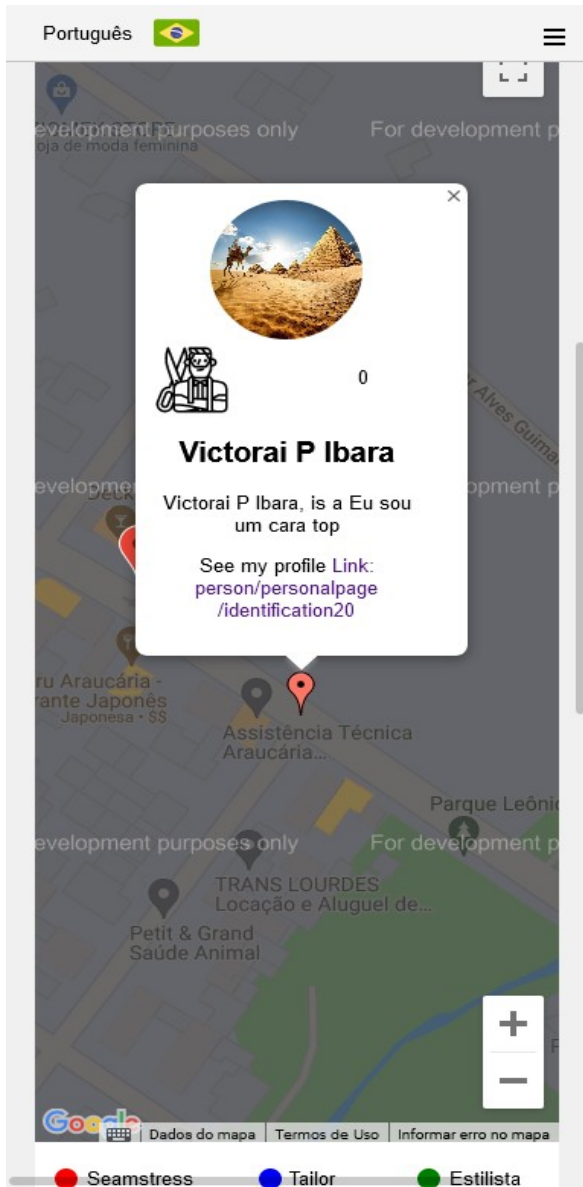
Português

evelopment purposes only
Loja de moda feminina
For development p

×

0

Victorai P Ibara

Victorai P Ibara, is a Eu sou um cara top

See my profile Link: person/personalpage/identification20

Alves Guima
evelopment
Deck
opment p

ru Araucária -
rante Japonês
Japonesa · $$

Assistência Técnica
Araucária...

Parque Leôni

evelopment purposes only
For development p

TRANS LOURDES
Locação e Aluguel de...

Petit & Grand
Saúde Animal

+
−

Google
Dados do mapa | Termos de Uso | Informar erro no mapa

Seamstress
Tailor
Estilista